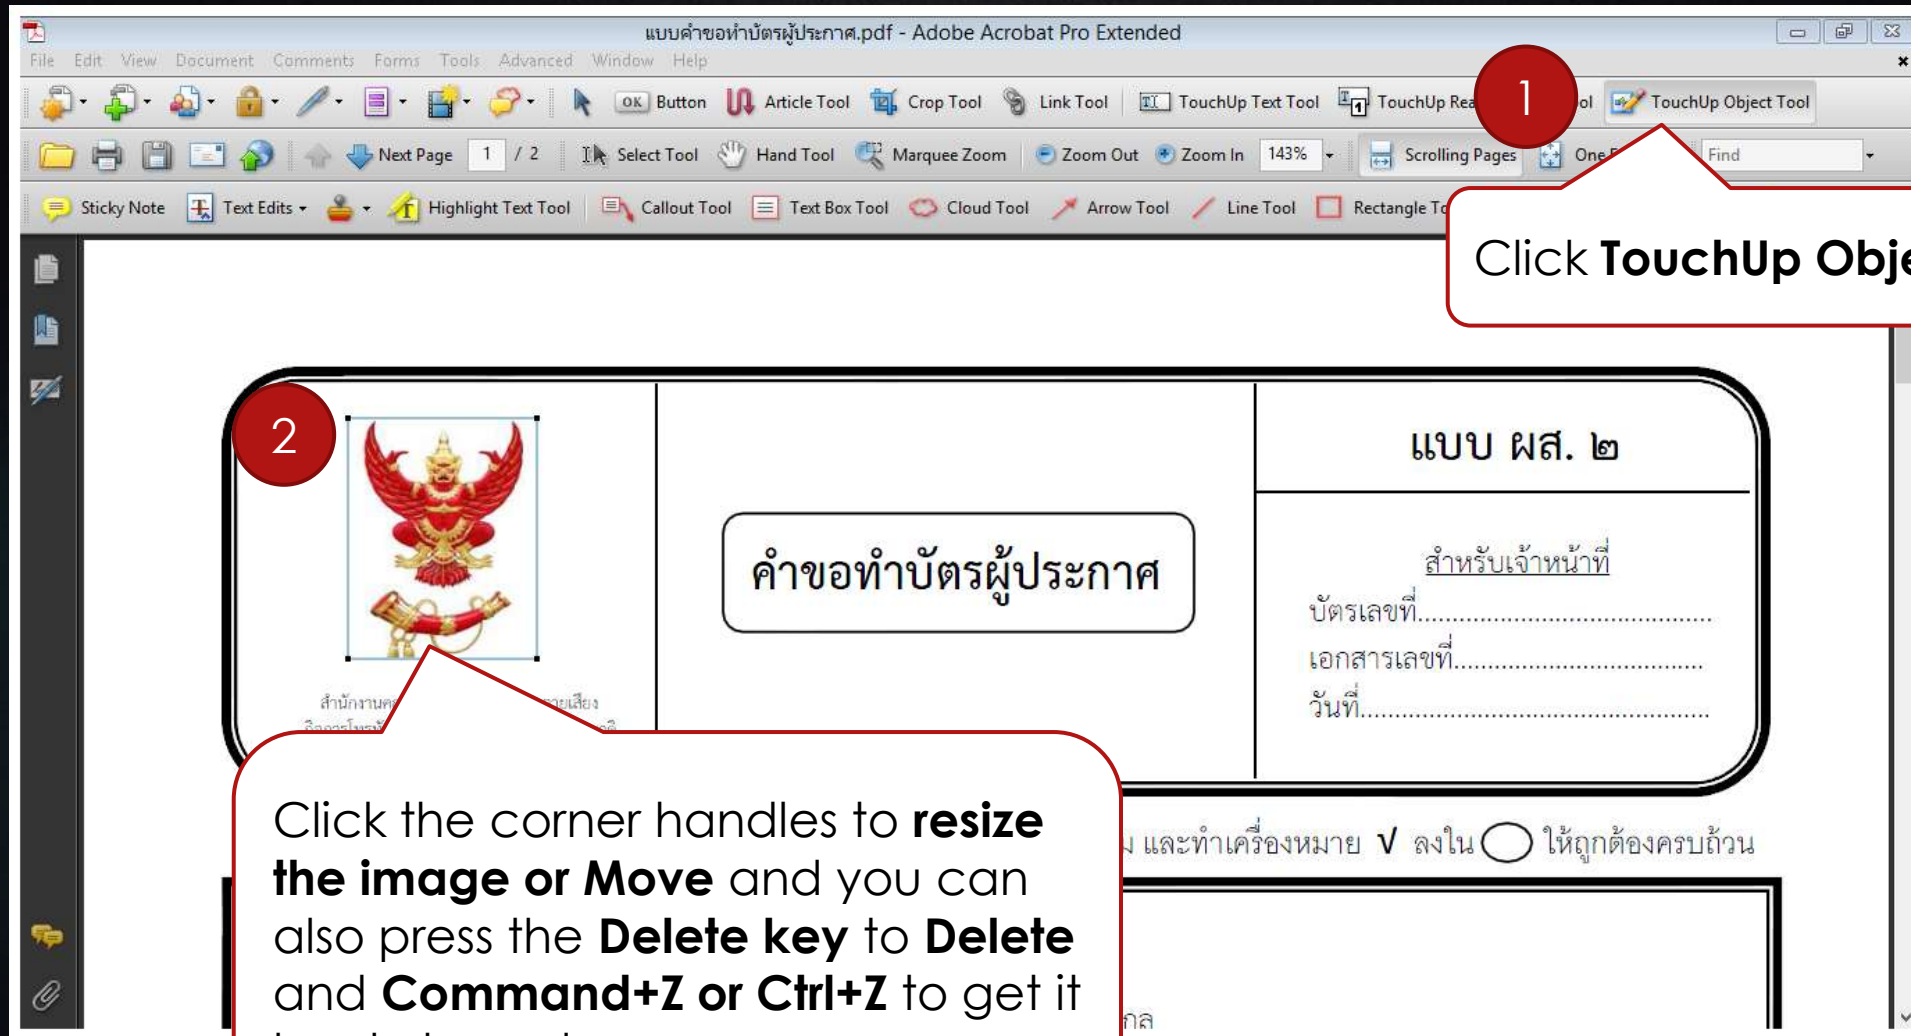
แบบคำขอทำบัตรผู้ประกาศ.pdf - Adobe Acrobat Pro Extended

File Edit View Document Comments Forms Tools Advanced Window Help

OK Button Article Tool Crop Tool Link Tool TouchUp Text Tool TouchUp Rea ol TouchUp Object Tool

Next Page 1 / 2 Select Tool Hand Tool Marquee Zoom Zoom Out Zoom In 143% Scrolling Pages One Find

Sticky Note Text Edits Highlight Text Tool Callout Tool Text Box Tool Cloud Tool Arrow Tool Line Tool Rectangle To

1

Click **TouchUp Obje**

2

แบบ ผส. ๒

คำขอทำบัตรผู้ประกาศ

สำหรับเจ้าหน้าที่
บัตรเลขที่.......................................
เอกสารเลขที่.................................
วันที่...............................................

สำนักงานค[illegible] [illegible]ายเสียง

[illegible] และทำเครื่องหมาย V ลงใน ◯ ให้ถูกต้องครบถ้วน

Click the corner handles to **resize the image or Move** and you can also press the **Delete key** to **Delete** and **Command+Z or Ctrl+Z** to get it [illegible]

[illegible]กล